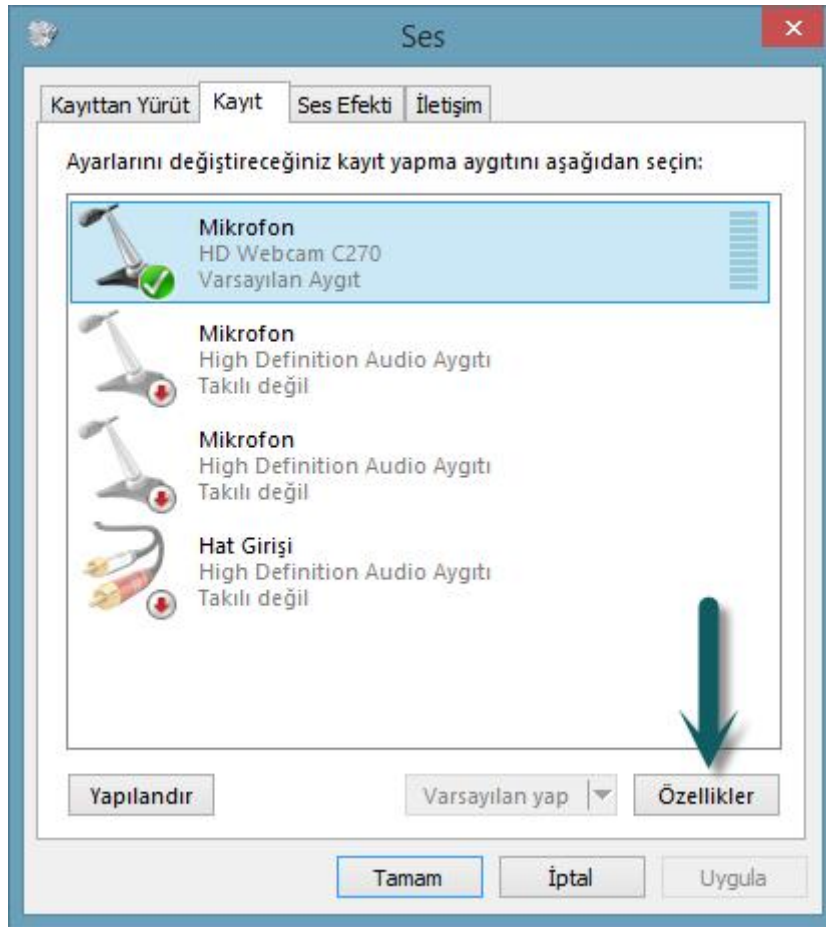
Ses

Kayıttan Yürüt | Kayıt | Ses Efekti | İletişim

Ayarlarını değiştireceğiniz kayıt yapma aygıtını aşağıdan seçin:

Mikrofon
HD Webcam C270
Varsayılan Aygıt

Mikrofon
High Definition Audio Aygıtı
Takılı değil

Mikrofon
High Definition Audio Aygıtı
Takılı değil

Hat Girişi
High Definition Audio Aygıtı
Takılı değil

Yapılandır
Varsayılan yap
Özellikler

Tamam
İptal
Uygula